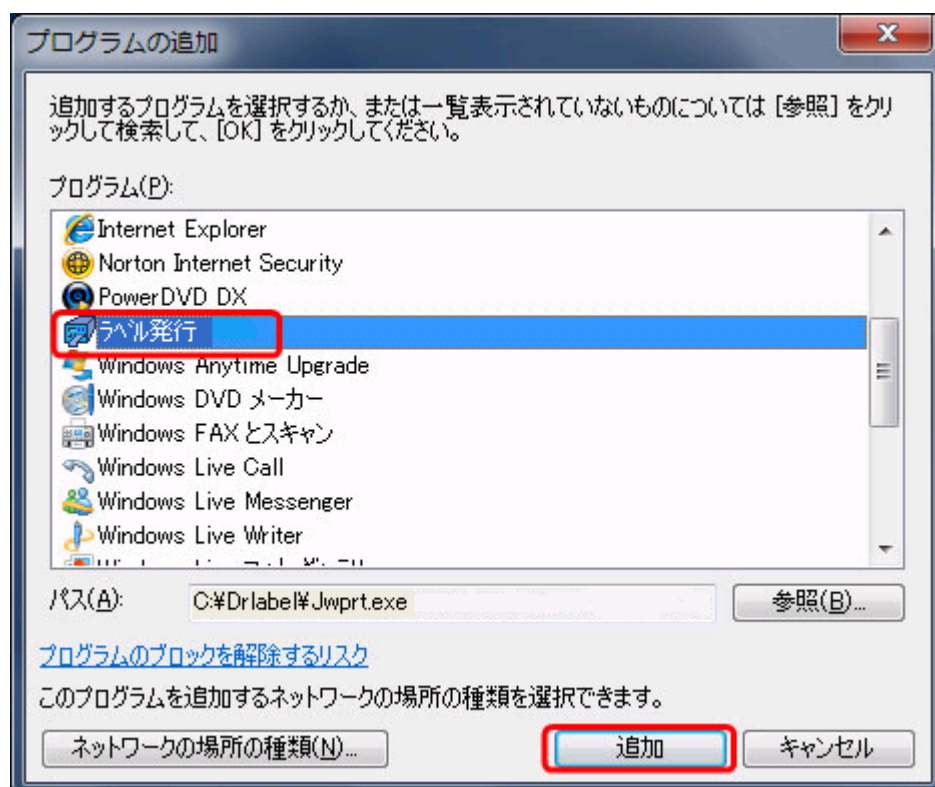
プログラムの追加

追加するプログラムを選択するか、または一覧表示されていないものについては [参照] をクリックして検索して、[OK] をクリックしてください。

プログラム(P):

Internet Explorer
Norton Internet Security
PowerDVD DX
ラベル発行
Windows Anytime Upgrade
Windows DVD メーカー
Windows FAX とスキャン
Windows Live Call
Windows Live Messenger
Windows Live Writer
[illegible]

パス(A): C:¥Drlabel¥Jwprt.exe

参照(B)...

プログラムのブロックを解除するリスク

このプログラムを追加するネットワークの場所の種類を選択できます。

ネットワークの場所の種類(N)...

追加

キャンセル